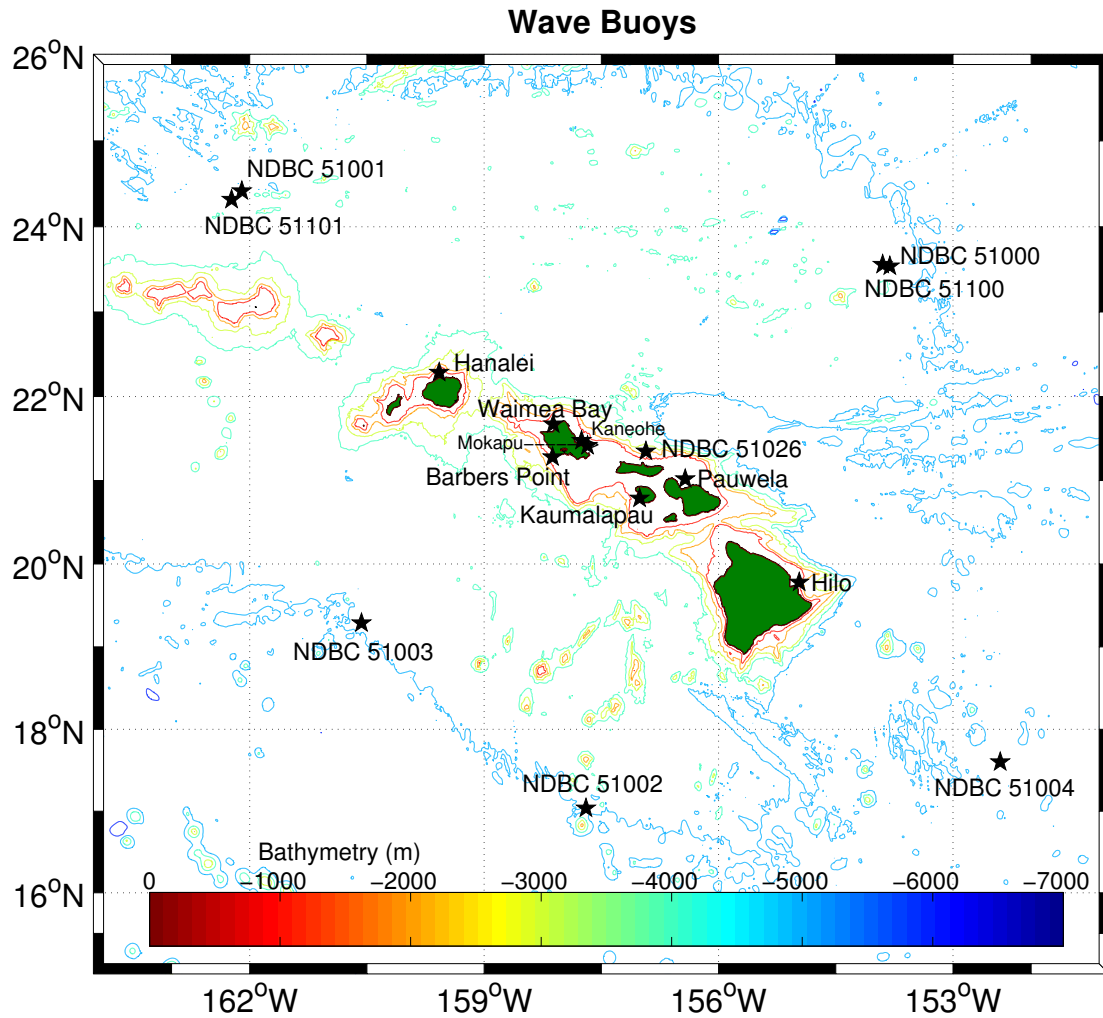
Wave Buoys

$26^oN$

$24^oN$

$22^oN$

$20^oN$

$18^oN$

$16^oN$

NDBC 51001

NDBC 51101

NDBC 51000

NDBC 51100

Hanalei

Waimea Bay

Kaneohe

Mokapu

NDBC 51026

Barbers Point

Pauwela

Kaumalapau

Hilo

NDBC 51003

NDBC 51002

NDBC 51004

Bathymetry (m)

0 −1000 −2000 −3000 −4000 −5000 −6000 −7000

$162^oW$ $159^oW$ $156^oW$ $153^oW$